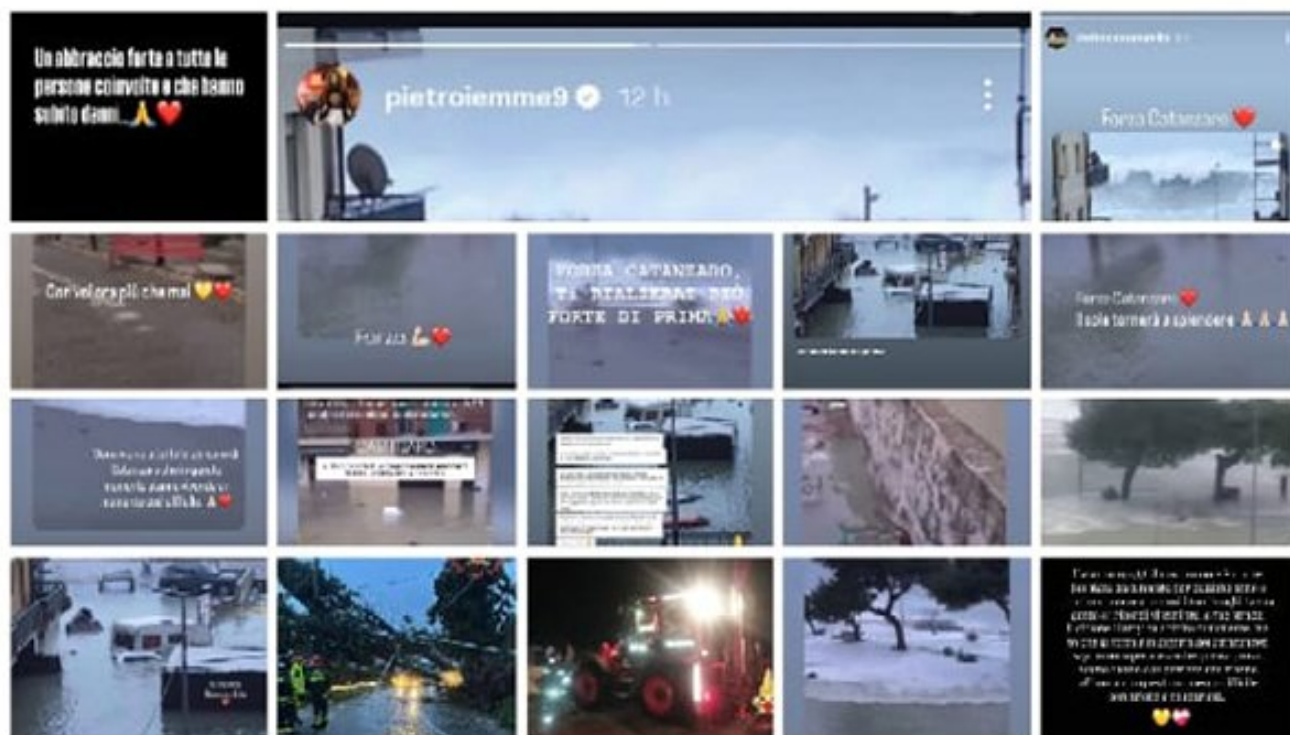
Un abbraccio forte a tutte le persone coinvolte e che hanno subito danni 🙏❤️

pietroiemme9 12 h

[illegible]

Forza Catanzaro ❤️

Con valore più che mai 💛❤️

Forza 💪❤️

FORZA CATANZARO, TI RIALZERAI PIÙ FORTE DI PRIMA 🙏❤️

Forza Catanzaro ❤️
Il sole tornerà a splendere 🙏🙏🙏

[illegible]

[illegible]

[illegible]

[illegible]

💛❤️